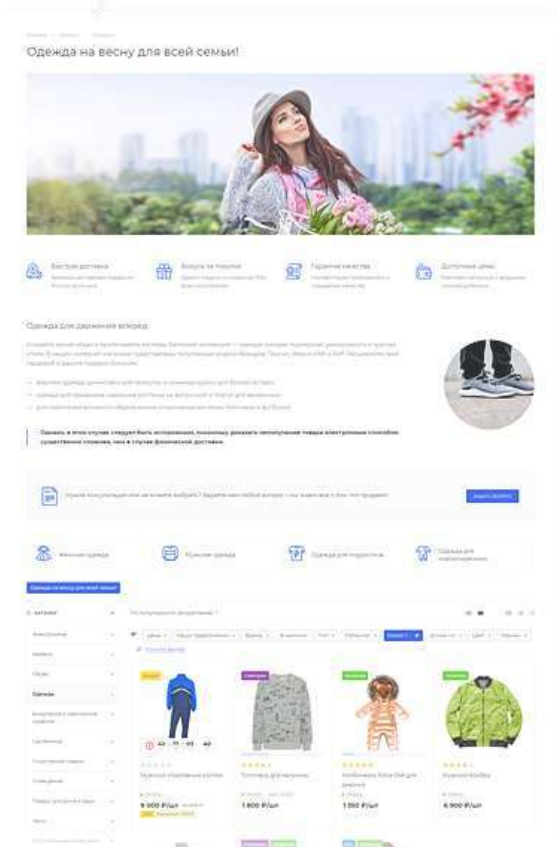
Одежда на весну для всей семьи!

Быстрая доставка

Бонусы за покупки

Гарантия качества

Доступные цены

Одежда для движения вперед

Одежда в этом случае следует быть осторожной, поскольку доказать неполучение товара электронным способом существенно сложнее, чем в случае физической доставки.

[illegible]

Задать вопрос

Женская одежда

Мужская одежда

Одежда для подростков

Одежда для новорожденных

Одежда на весну для всей семьи

Каталог

Одежда

42 15 43 40

Мужской спортивный костюм

9 000 ₽/шт

Толстовка для мальчика

1 800 ₽/шт

Комбинезон

1 350 ₽/шт

Мужской бомбер

6 900 ₽/шт